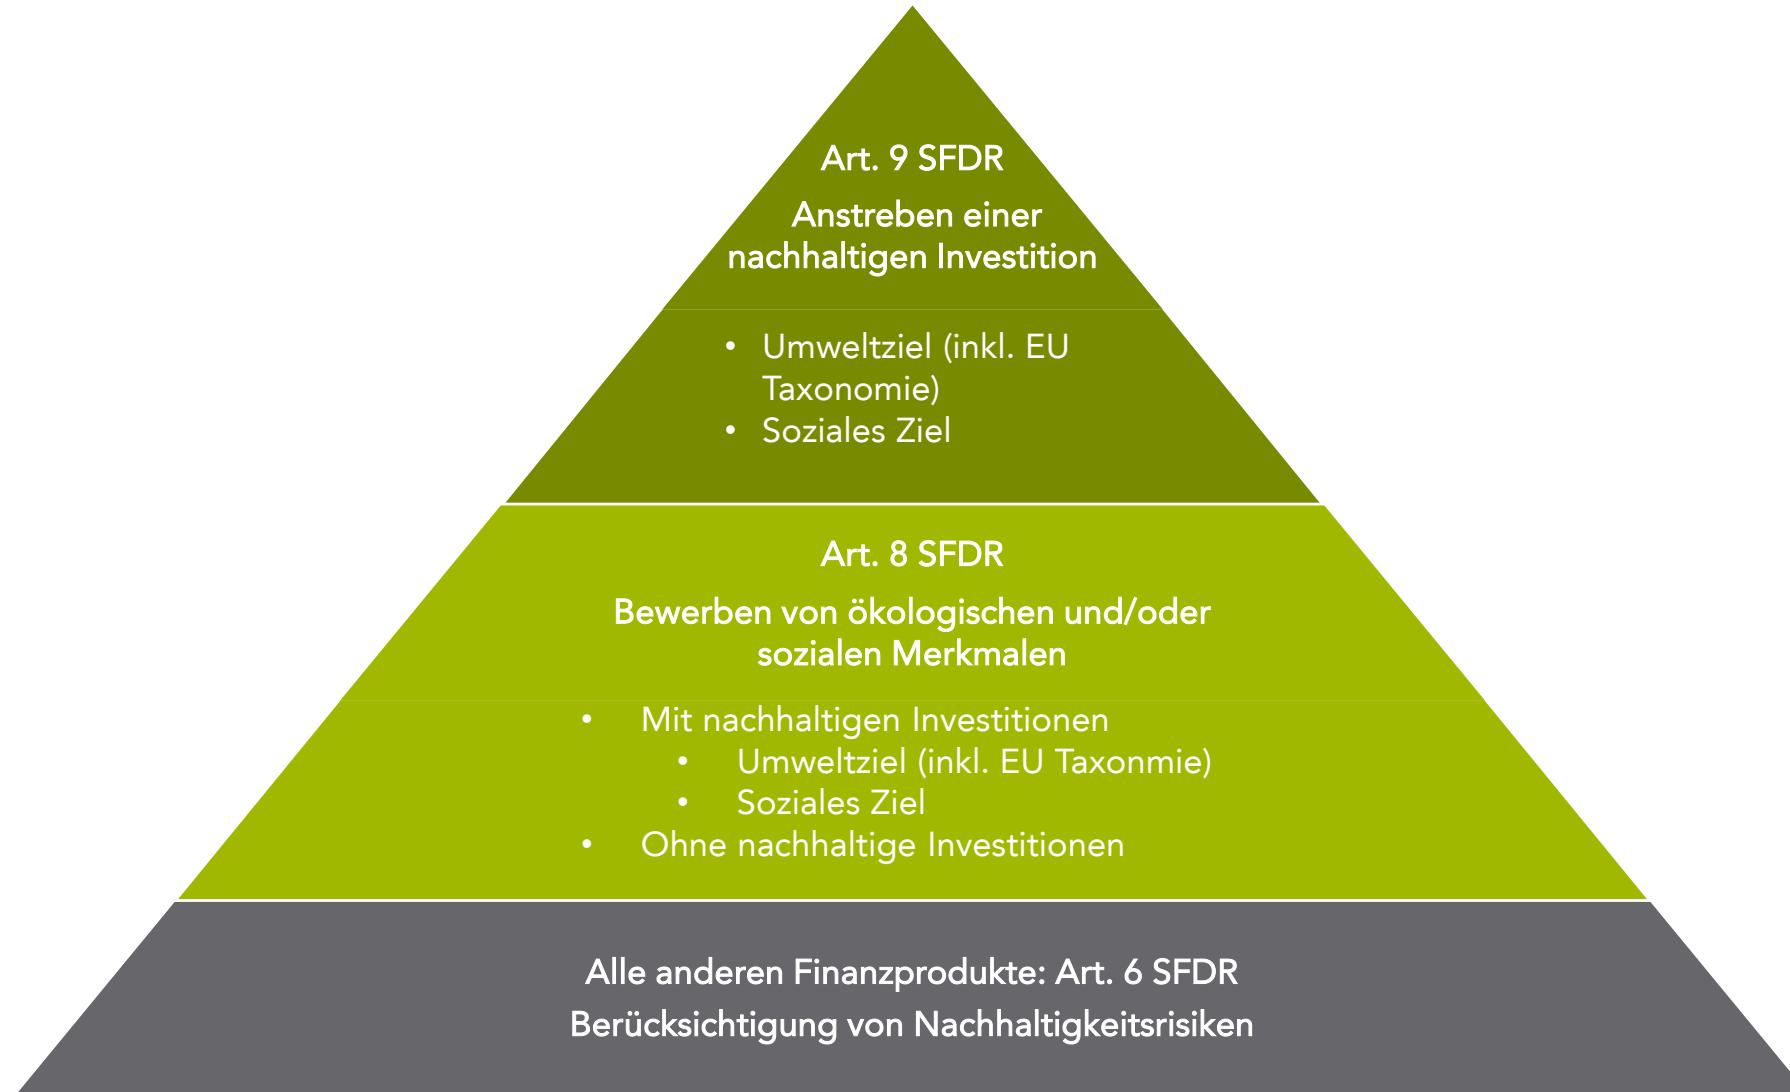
Art. 9 SFDR

Anstreben einer nachhaltigen Investition

- Umweltziel (inkl. EU Taxonomie)
- Soziales Ziel

Art. 8 SFDR

Bewerben von ökologischen und/oder sozialen Merkmalen

- Mit nachhaltigen Investitionen
  - Umweltziel (inkl. EU Taxonmie)
  - Soziales Ziel
- Ohne nachhaltige Investitionen

Alle anderen Finanzprodukte: Art. 6 SFDR

Berücksichtigung von Nachhaltigkeitsrisiken